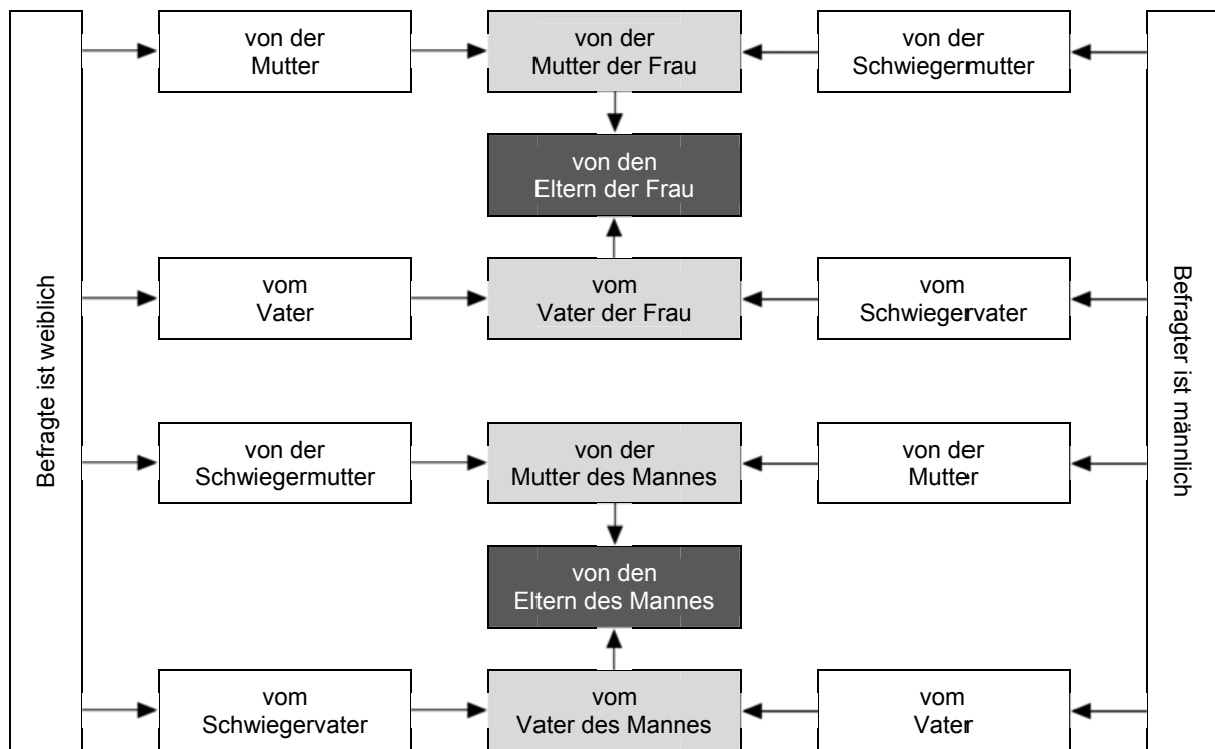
Befragte ist weiblich

von der Mutter

von der Mutter der Frau

von der Schwiegermutter

von den Eltern der Frau

vom Vater

vom Vater der Frau

vom Schwiegervater

von der Schwiegermutter

von der Mutter des Mannes

von der Mutter

von den Eltern des Mannes

vom Schwiegervater

vom Vater des Mannes

vom Vater

Befragter ist männlich